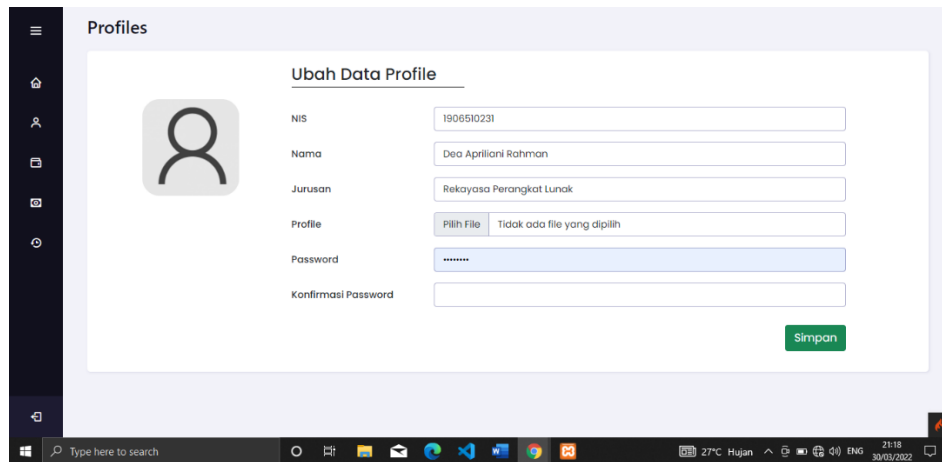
Profiles

Ubah Data Profile

NIS
1906510231

Nama
Dea Apriliani Rahman

Jurusan
Rekayasa Perangkat Lunak

Profile
Pilih File Tidak ada file yang dipilih

Password
••••••••

Konfirmasi Password

Simpan

Type here to search

27°C Hujan

ENG

21:18
30/03/2022